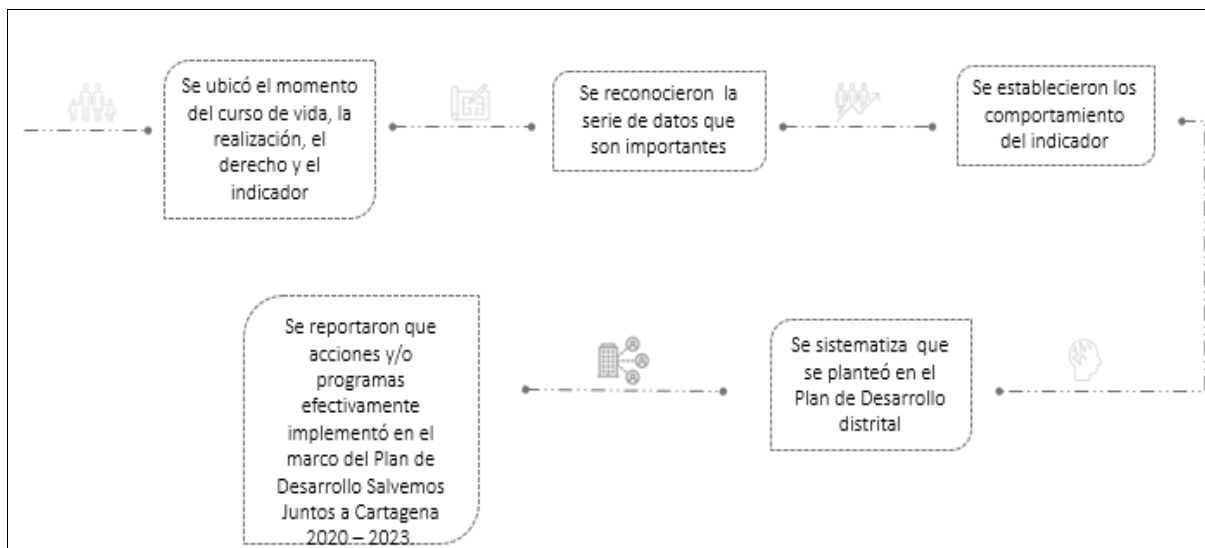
Se ubicó el momento del curso de vida, la realización, el derecho y el indicador

Se reconocieron la serie de datos que son importantes

Se establecieron los comportamiento del indicador

Se sistematiza que se planteó en el Plan de Desarrollo distrital

Se reportaron que acciones y/o programas efectivamente implementó en el marco del Plan de Desarrollo Salvemos Juntos a Cartagena 2020 – 2023